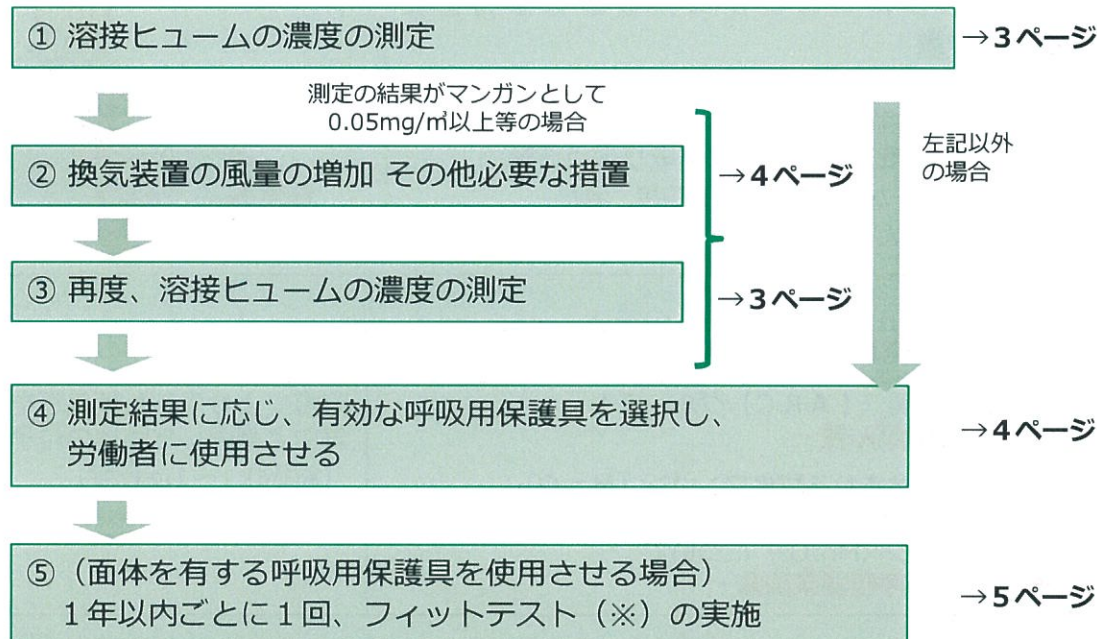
① 溶接ヒュームの濃度の測定

→３ページ

測定の結果がマンガンとして 0.05mg/㎥以上等の場合

左記以外の場合

② 換気装置の風量の増加 その他必要な措置

→４ページ

③ 再度、溶接ヒュームの濃度の測定

→３ページ

④ 測定結果に応じ、有効な呼吸用保護具を選択し、労働者に使用させる

→４ページ

⑤（面体を有する呼吸用保護具を使用させる場合）１年以内ごとに１回、フィットテスト（※）の実施

→５ページ